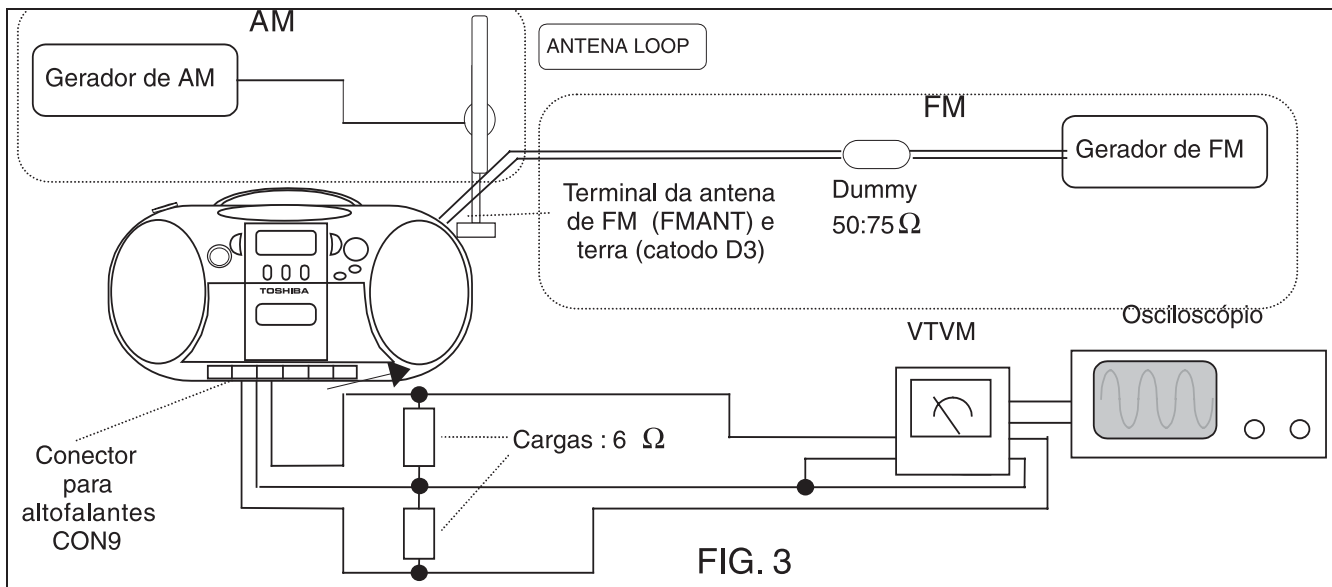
AM

Gerador de AM

ANTENA LOOP

FM

Gerador de FM

Terminal da antena de FM (FMANT) e terra (catodo D3)

Dummy
50:75 $\Omega$

TOSHIBA

Osciloscópio

VTVM

Cargas : 6 $\Omega$

Conector para altofalantes CON9

FIG. 3